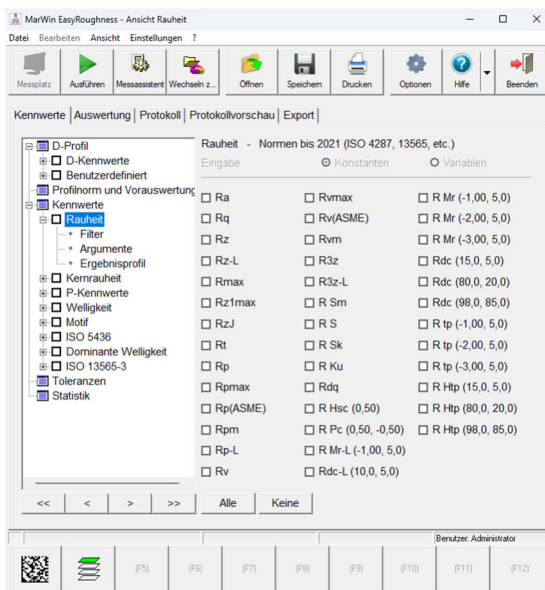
MarWin EasyRoughness - Ansicht Rauheit

Datei Bearbeiten Ansicht Einstellungen ?

Messplatz Ausführen Messassistent Wechseln z... Öffnen Speichern Drucken Optionen Hilfe Beenden

Kennwerte Auswertung Protokoll Protokollvorschau Export

D-Profil
D-Kennwerte
Benutzerdefiniert
Profilnorm und Vorauswertung
Kennwerte
Rauheit
Filter
Argumente
Ergebnisprofil
Kernrauheit
P-Kennwerte
Welligkeit
Motif
ISO 5436
Dominante Welligkeit
ISO 13565-3
Toleranzen
Statistik

Rauheit - Normen bis 2021 (ISO 4287, 13565, etc.)

Eingabe Konstanten Variablen

| | | |
|---|---|---|
| Ra | Rvmax | R Mr (-1,00, 5,0) |
| Rq | Rv(ASME) | R Mr (-2,00, 5,0) |
| Rz | Rvm | R Mr (-3,00, 5,0) |
| Rz-L | R3z | Rdc (15,0, 5,0) |
| Rmax | R3z-L | Rdc (80,0, 20,0) |
| Rz1max | R Sm | Rdc (98,0, 85,0) |
| RzJ | R S | R tp (-1,00, 5,0) |
| Rt | R Sk | R tp (-2,00, 5,0) |
| Rp | R Ku | R tp (-3,00, 5,0) |
| Rpmax | Rdq | R Htp (15,0, 5,0) |
| Rp(ASME) | R Hsc (0,50) | R Htp (80,0, 20,0) |
| Rpm | R Pc (0,50, -0,50) | R Htp (98,0, 85,0) |
| Rp-L | R Mr-L (-1,00, 5,0) | |
| Rv | Rdc-L (10,0, 5,0) | |

<< < > >> Alle Keine

Benutzer: Administrator

(F5) (F6) (F7) (F8) (F9) (F10) (F11) (F12)